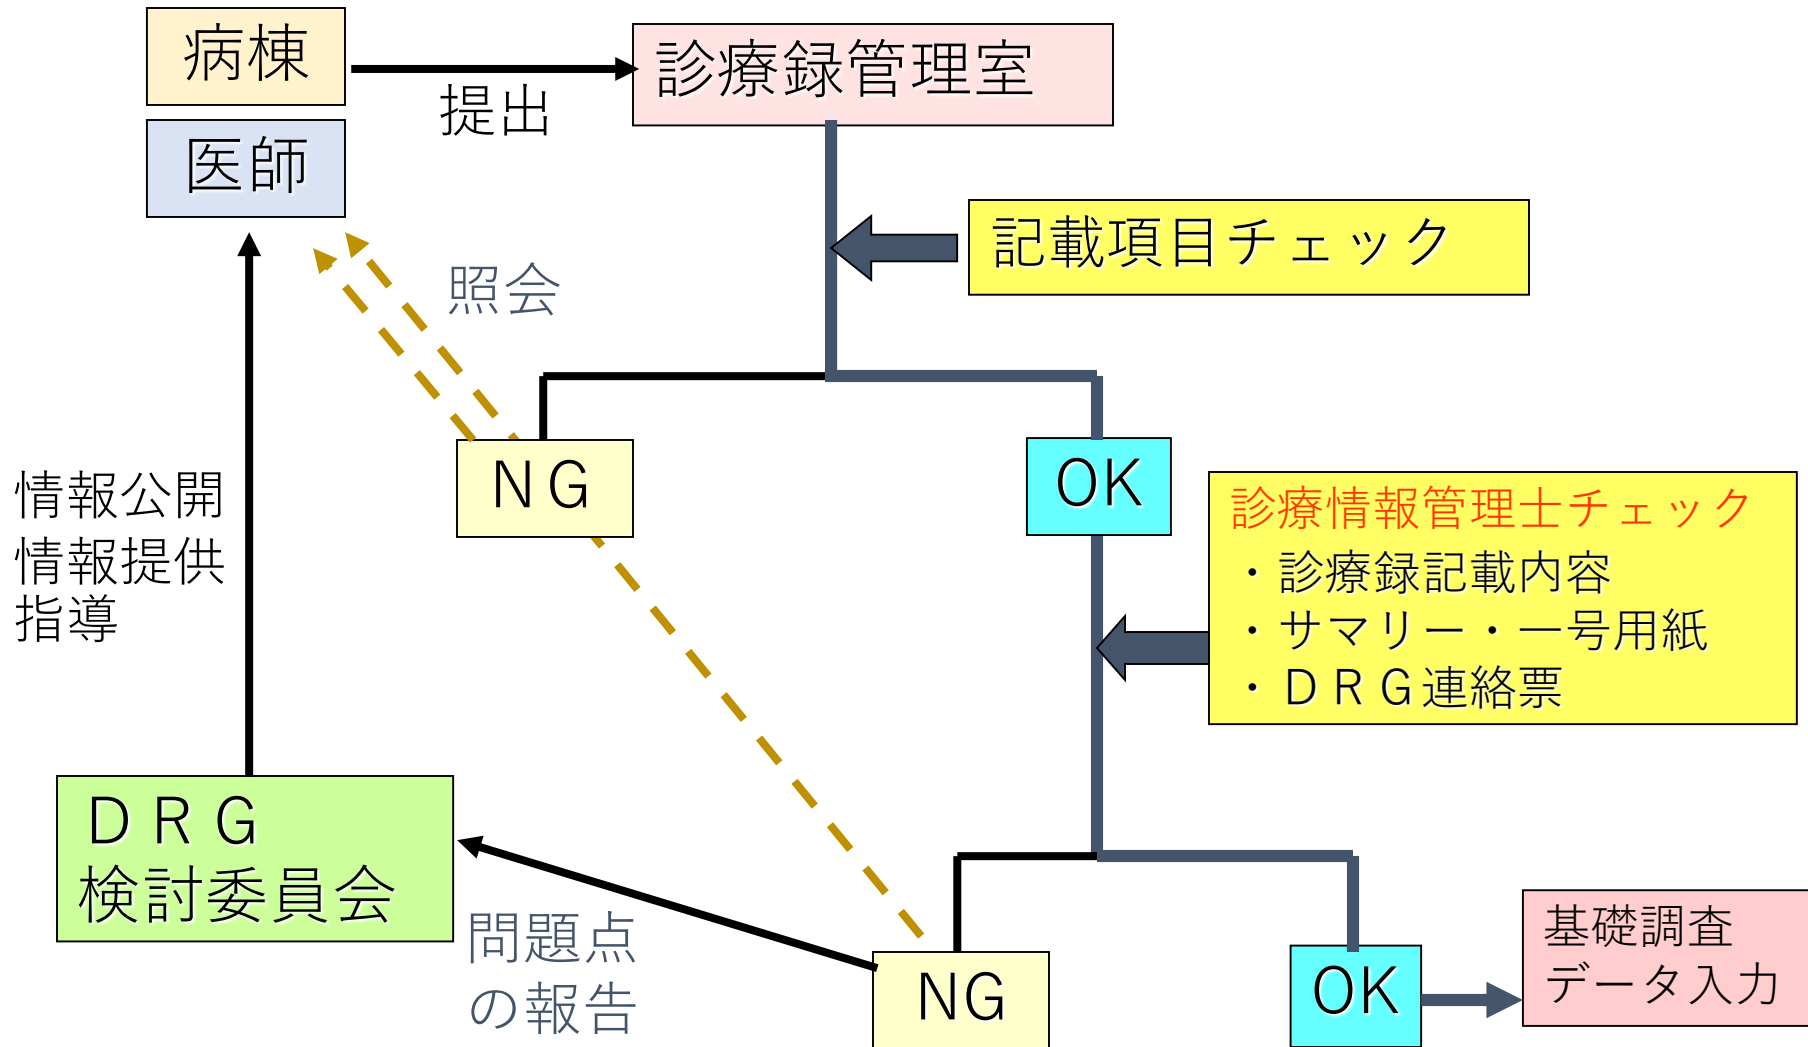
病棟

医師

提出

診療録管理室

記載項目チェック

照会

ＮＧ

OK

診療情報管理士チェック
・診療録記載内容
・サマリー・一号用紙
・ＤＲＧ連絡票

情報公開
情報提供
指導

ＤＲＧ
検討委員会

問題点
の報告

NG

OK

基礎調査
データ入力